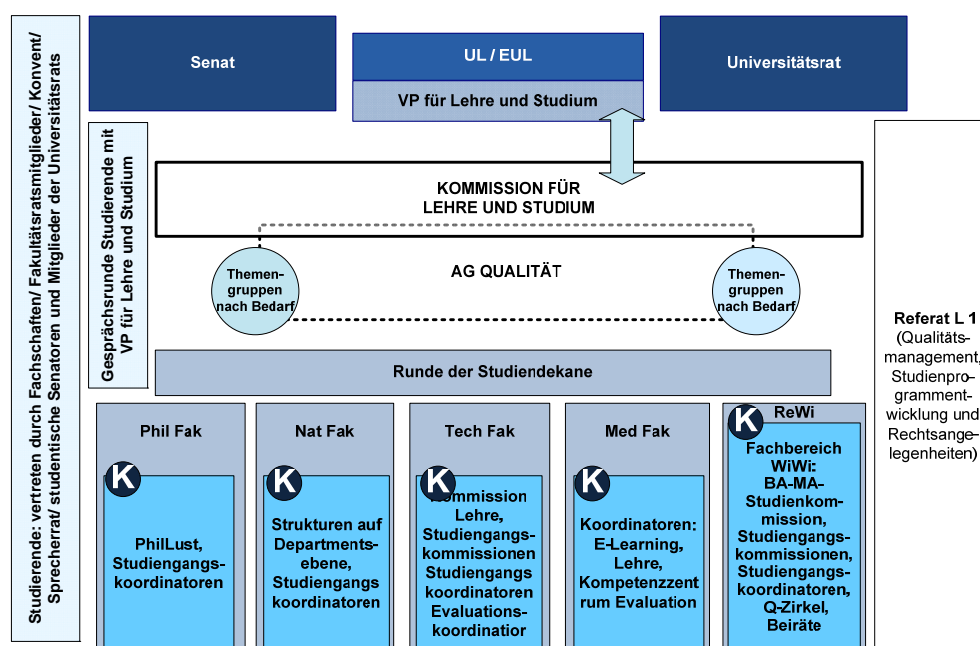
Studierende: vertreten durch Fachschaften/ Fakultätsratsmitglieder/ Konvent/ Sprecherrat/ studentische Senatoren und Mitglieder der Universitätsrats

Senat

UL / EUL

VP für Lehre und Studium

Universitätsrat

Gesprächsrunde Studierende mit VP für Lehre und Studium

KOMMISSION FÜR LEHRE UND STUDIUM

Themengruppen nach Bedarf

AG QUALITÄT

Themengruppen nach Bedarf

Referat L 1 (Qualitätsmanagement, Studienprogrammentwicklung und Rechtsangelegenheiten)

Runde der Studiendekane

Phil Fak

K

PhilLust, Studiengangskoordinatoren

Nat Fak

K

Strukturen auf Departmentsebene, Studiengangs koordinatoren

Tech Fak

K

Kommission Lehre, Studiengangskommissionen Studiengangs koordinatoren Evaluationskoordinatior

Med Fak

K

Koordinatoren: E-Learning, Lehre, Kompetenzzentrum Evaluation

K

ReWi

Fachbereich WiWi: BA-MA-Studienkommission, Studiengangskommissionen, Studiengangskoordinatoren, Q-Zirkel, Beiräte